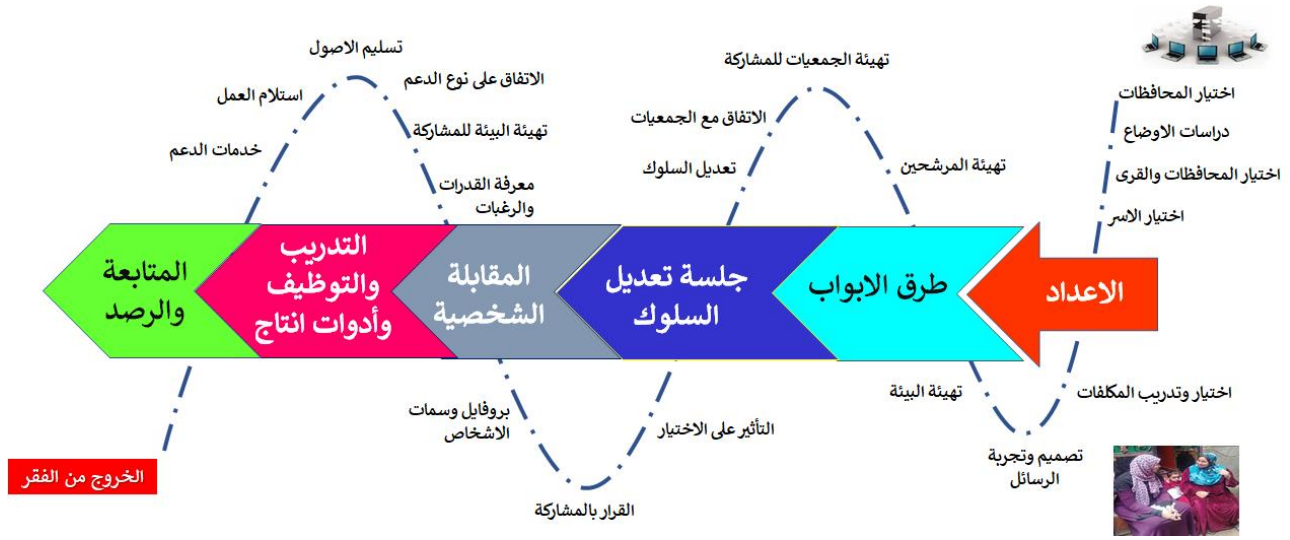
تسليم الاصول

الاتفاق على نوع الدعم

استلام العمل

تهيئة البيئة للمشاركة

خدمات الدعم

معرفة القدرات والرغبات

تهيئة الجمعيات للمشاركة

الاتفاق مع الجمعيات

تعديل السلوك

تهيئة المرشحين

اختيار المحافظات

دراسات الاوضاع

اختيار المحافظات والقرى

اختيار الاسر

الاعداد

طرق الابواب

جلسة تعديل السلوك

المقابلة الشخصية

التدريب والتوظيف وأدوات انتاج

المتابعة والرصد

بروفايل وسمات الاشخاص

التأثير على الاختيار

تهيئة البيئة

اختيار وتدريب المكلفات

تصميم وتجربة الرسائل

القرار بالمشاركة

الخروج من الفقر